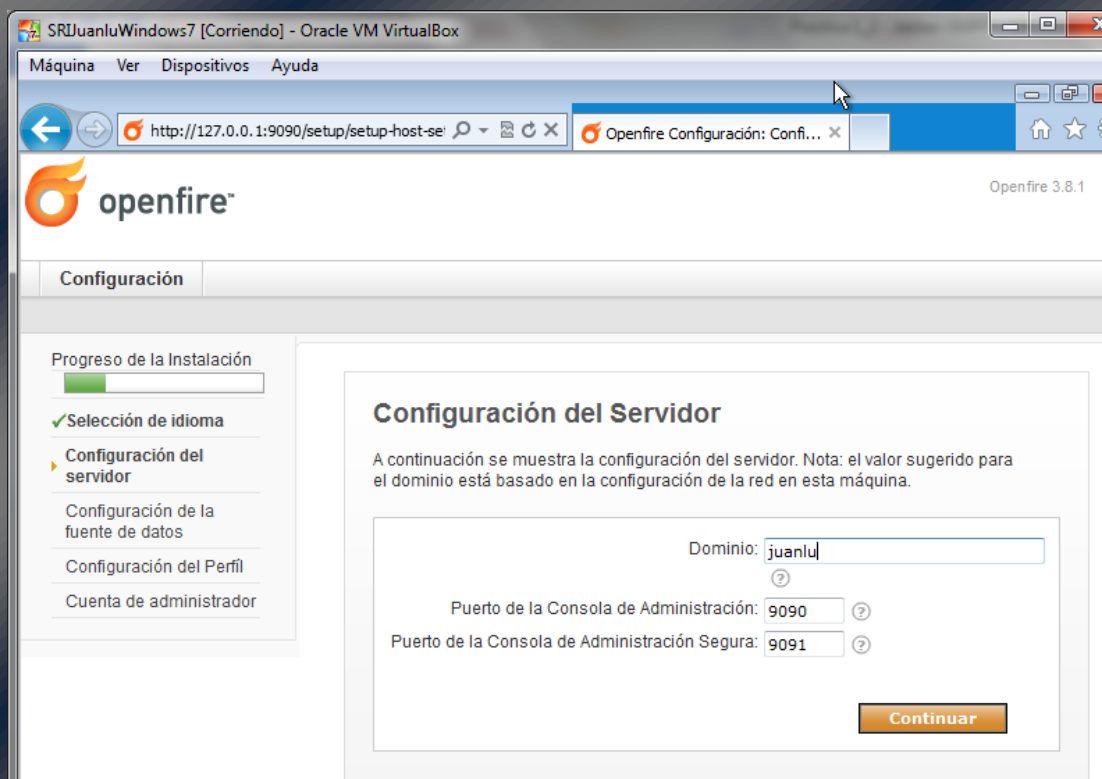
SRIJuanluWindows7 [Corriendo] - Oracle VM VirtualBox

Máquina Ver Dispositivos Ayuda

http://127.0.0.1:9090/setup/setup-host-se

Openfire Configuración: Confi...

openfire™

Openfire 3.8.1

Configuración

Progreso de la Instalación

✓Selección de idioma

Configuración del servidor

Configuración de la fuente de datos

Configuración del Perfíl

Cuenta de administrador

Configuración del Servidor

A continuación se muestra la configuración del servidor. Nota: el valor sugerido para el dominio está basado en la configuración de la red en esta máquina.

Dominio: juanlu

Puerto de la Consola de Administración: 9090

Puerto de la Consola de Administración Segura: 9091

Continuar